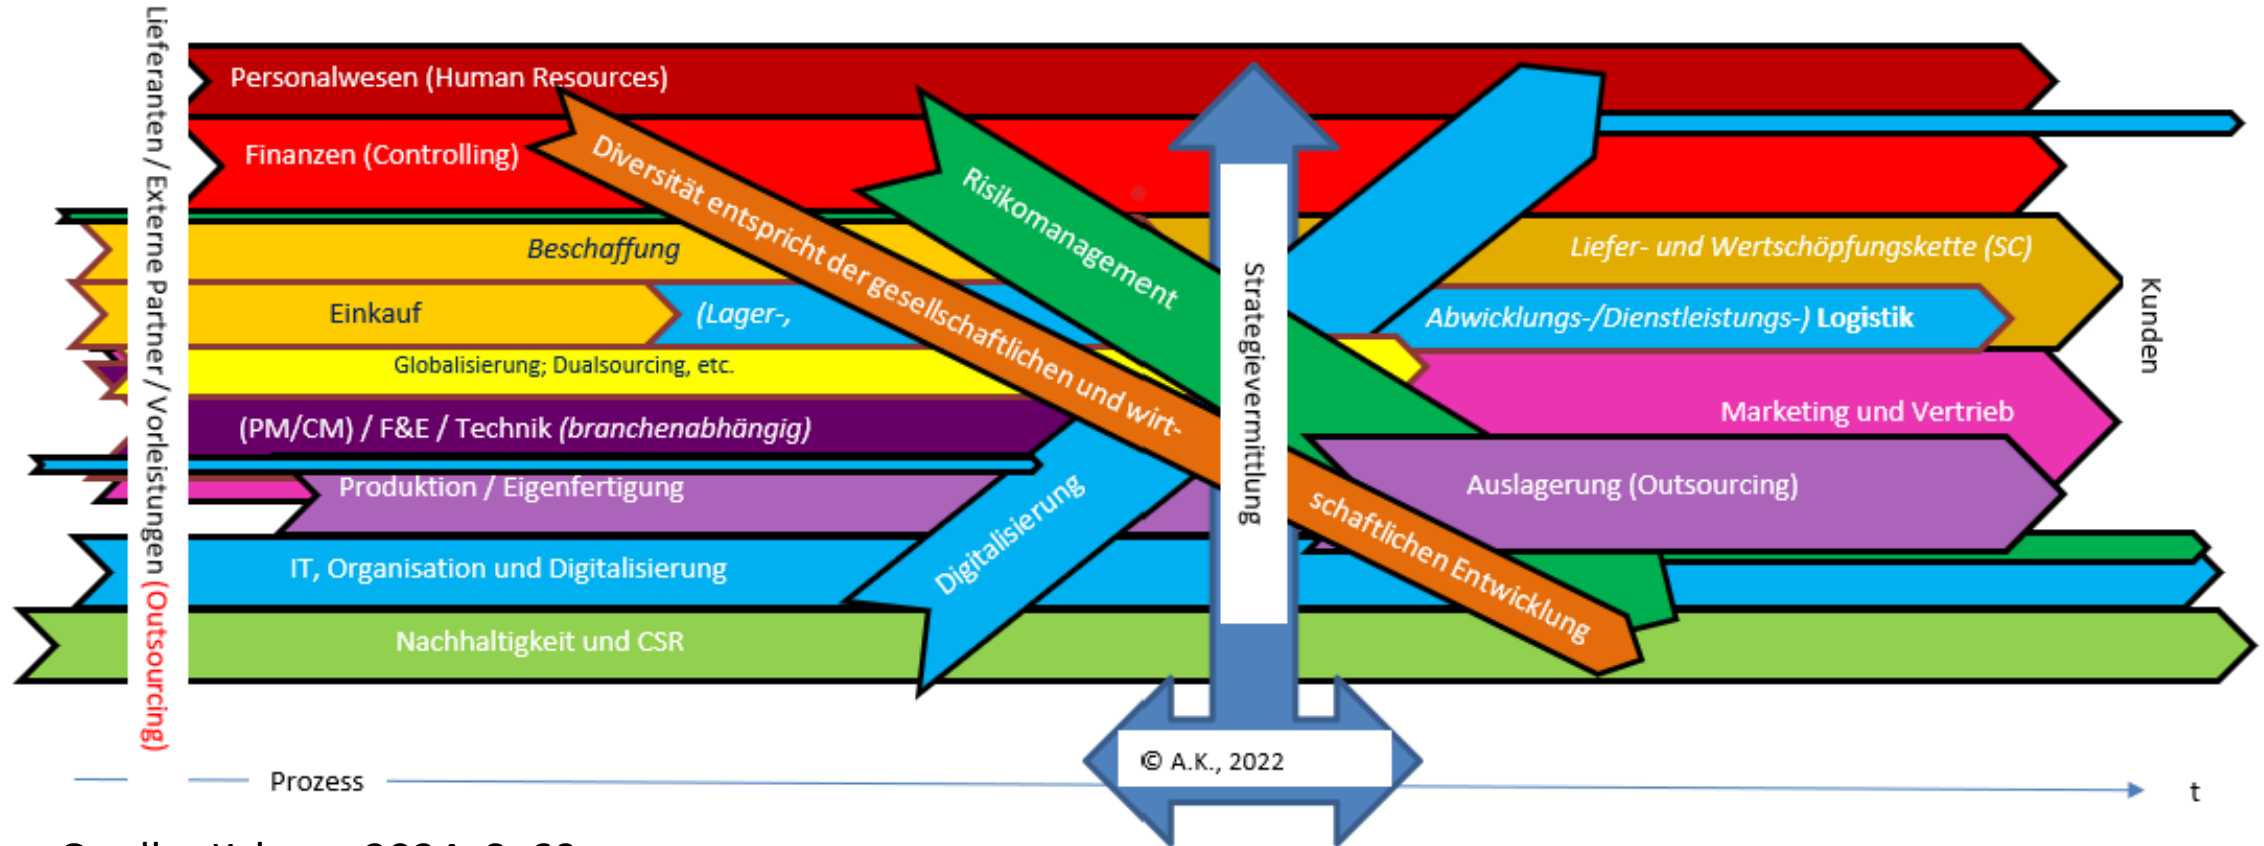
Lieferanten / Externe Partner / Vorleistungen (Outsourcing)

Personalwesen (Human Resources)

Finanzen (Controlling)

Beschaffung

Einkauf

(Lager-,

Globalisierung; Dualsourcing, etc.

(PM/CM) / F&E / Technik (branchenabhängig)

Produktion / Eigenfertigung

IT, Organisation und Digitalisierung

Nachhaltigkeit und CSR

Diversität entspricht der gesellschaftlichen und wirtschaftlichen Entwicklung

Risikomanagement

Digitalisierung

Strategievermittlung

Liefer- und Wertschöpfungskette (SC)

Abwicklungs-/Dienstleistungs-) Logistik

Marketing und Vertrieb

Auslagerung (Outsourcing)

Kunden

© A.K., 2022

Prozess

t

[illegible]